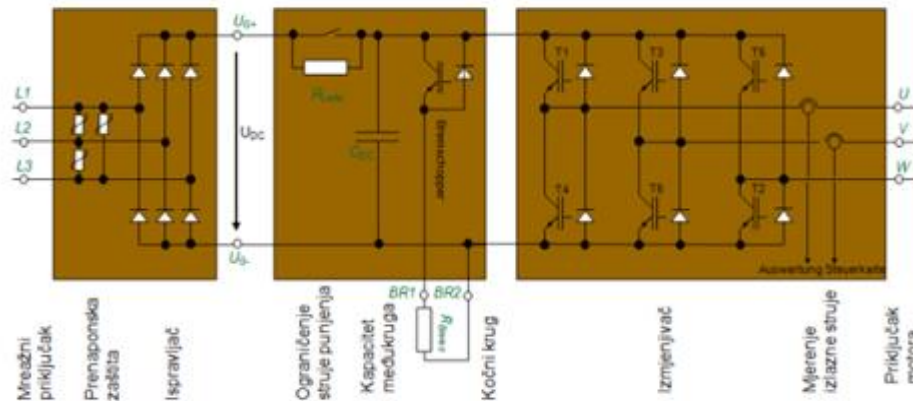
$U_{G+}$

$U_{DC}$

$U_{G-}$

L1

L2

L3

$R_{Lade}$

$C_{DC}$

Bremschopper

BR1

BR2

$R_{Brems}$

T1

T3

T5

T4

T6

T2

U

V

W

Auswertung Steuerkarte

Mrežni priključak

Prenaponska zaštita

Ispravljač

Ograničenje struje punjenja

Kapacitet međukruga

Kočni krug

Izmjenjivač

Merenje izlazne struje

Priključak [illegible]